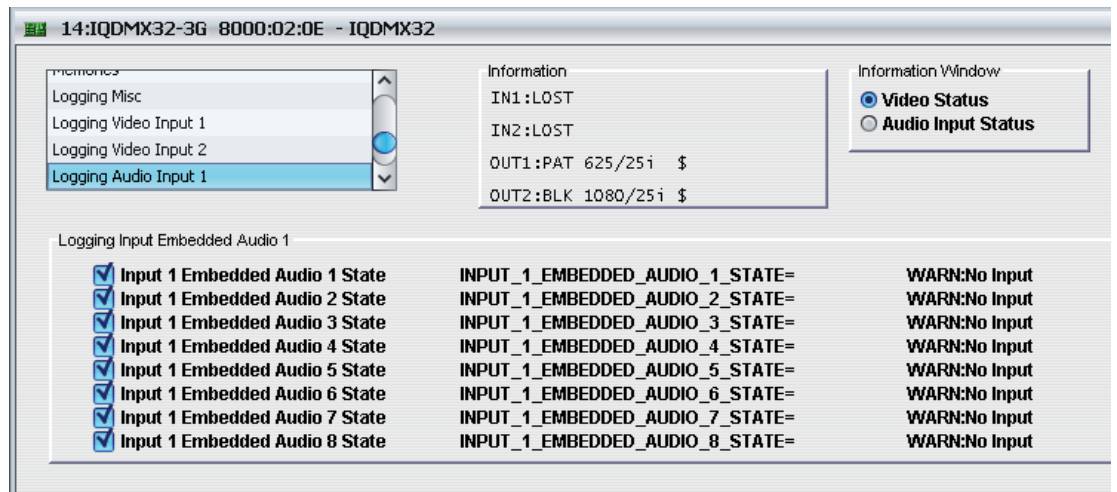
14:IQDMX32-3G 8000:02:0E - IQDMX32

Memories
Logging Misc
Logging Video Input 1
Logging Video Input 2
Logging Audio Input 1

Information
IN1:LOST
IN2:LOST
OUT1:PAT 625/25i $
OUT2:BLK 1080/25i $

Information Window
Video Status
Audio Input Status

Logging Input Embedded Audio 1

| Input 1 Embedded Audio 1 State | INPUT_1_EMBEDDED_AUDIO_1_STATE= | WARN:No Input |
|---|---|---|
| Input 1 Embedded Audio 2 State | INPUT_1_EMBEDDED_AUDIO_2_STATE= | WARN:No Input |
| Input 1 Embedded Audio 3 State | INPUT_1_EMBEDDED_AUDIO_3_STATE= | WARN:No Input |
| Input 1 Embedded Audio 4 State | INPUT_1_EMBEDDED_AUDIO_4_STATE= | WARN:No Input |
| Input 1 Embedded Audio 5 State | INPUT_1_EMBEDDED_AUDIO_5_STATE= | WARN:No Input |
| Input 1 Embedded Audio 6 State | INPUT_1_EMBEDDED_AUDIO_6_STATE= | WARN:No Input |
| Input 1 Embedded Audio 7 State | INPUT_1_EMBEDDED_AUDIO_7_STATE= | WARN:No Input |
| Input 1 Embedded Audio 8 State | INPUT_1_EMBEDDED_AUDIO_8_STATE= | WARN:No Input |